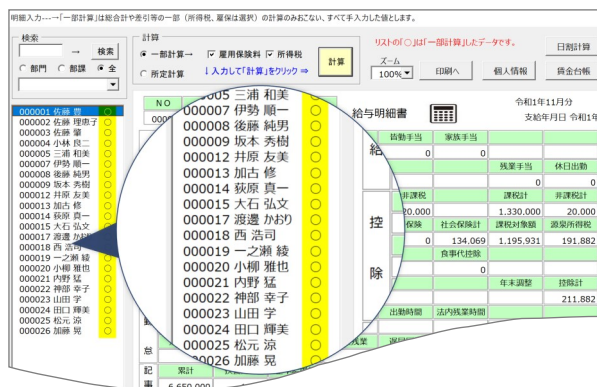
明細入力---「一部計算」は総合計や差引等の一部（所得税、雇保は選択）の計算のみおこない、すべて手入力した値とします。

検索
→ 検索
部門 部課 全

計算
一部計算→ 雇用保険料 所得税
所定計算 ↓入力して「計算」をクリック ⇒
計算

リストの「○」は「一部計算」したデータです。
ズーム 100%
印刷へ 個人情報 賃金台帳 日割計算

000001 佐藤 商 ○
000002 佐藤 理恵子 ○
000003 佐藤 肇 ○
000004 小林 良二 ○
000005 三浦 和美 ○
000007 伊勢 順一 ○
000008 後藤 純男 ○
000009 坂本 秀樹 ○
000012 井原 友美 ○
000013 加古 修 ○
000014 荻原 真一 ○
000015 大石 弘文 ○
000017 渡邊 かおり ○
000018 西 浩司 ○
000019 一之瀬 綾 ○
000020 小柳 雅也 ○
000021 内野 猛 ○
000022 神部 幸子 ○
000023 山田 学 ○
000024 田口 輝美 ○
000025 松元 涼 ○
000026 加藤 晃 ○

NO
000005 三浦 和美 ○
000007 伊勢 順一 ○
000008 後藤 純男 ○
000009 坂本 秀樹 ○
000012 井原 友美 ○
000013 加古 修 ○
000014 荻原 真一 ○
000015 大石 弘文 ○
000017 渡邊 かおり ○
000018 西 浩司 ○
000019 一之瀬 綾 ○
000020 小柳 雅也 ○
000021 内野 猛 ○
000022 神部 幸子 ○
000023 山田 学 ○
000024 田口 輝美 ○
000025 松元 涼 ○
000026 加藤 晃 ○

給与明細書
令和1年11月分
支給年月日 令和1年

| 扶養手当 | 家族手当 | | |
|---|---|---|---|
| 0 | 0 | | |
| | | 残業手当 | 休日出勤 |
| | | 0 | |

| 非課税 | | 課税計 | 非課税計 |
|---|---|---|---|
| 20.000 | | 1.330.000 | 20.000 |
| 保険 | 社会保険計 | 課税対象額 | 源泉所得税 |
| 0 | 134.069 | 1.195.931 | 191.882 |
| | 食事代控除 | | |
| | 0 | | |
| | | 年末調整 | 控除計 |
| | | | 211.882 |

給
控
除
出勤時間 法内残業時間
記
累計
6.650.000